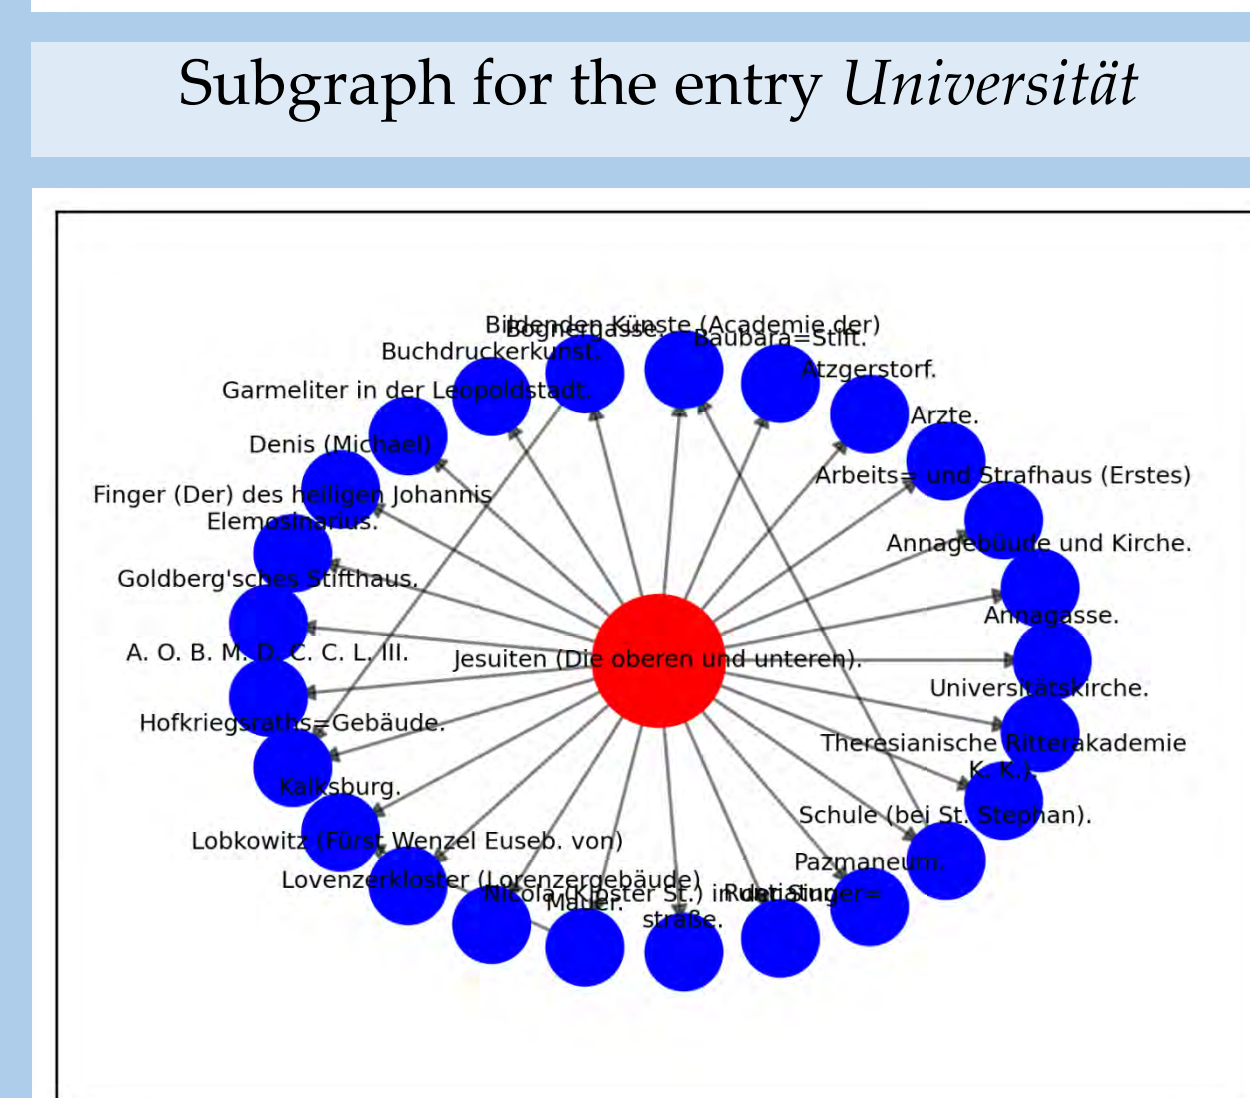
Subgraph for the entry *Universität*

Bildenden Künste (Academie der)
Bognergasse.
Baubara=Stift.
Buchdruckerkunst.
Atzgerstorf.
Garmeliter in der Leopoldstadt.
Arzte.
Denis (Michael)
Arbeits= und Strafhaus (Erstes)
Finger (Der) des heiligen Johannis Elemosinarius.
Annagebäude und Kirche.
Goldberg'sches Stifthaus.
Annagasse.
A. O. B. M. D. C. C. L. III.
Jesuiten (Die oberen und unteren).
Universitätskirche.
Hofkriegsraths=Gebäude.
Theresianische Ritterakademie K. K.).
Kalksburg.
Schule (bei St. Stephan).
Lobkowitz (Fürst Wenzel Euseb. von)
Pazmaneum.
Lovenzerkloster (Lorenzergebäude)
Nicola (Kloster St.) in der Singer= straße.
Mauer.
Rudolstadt